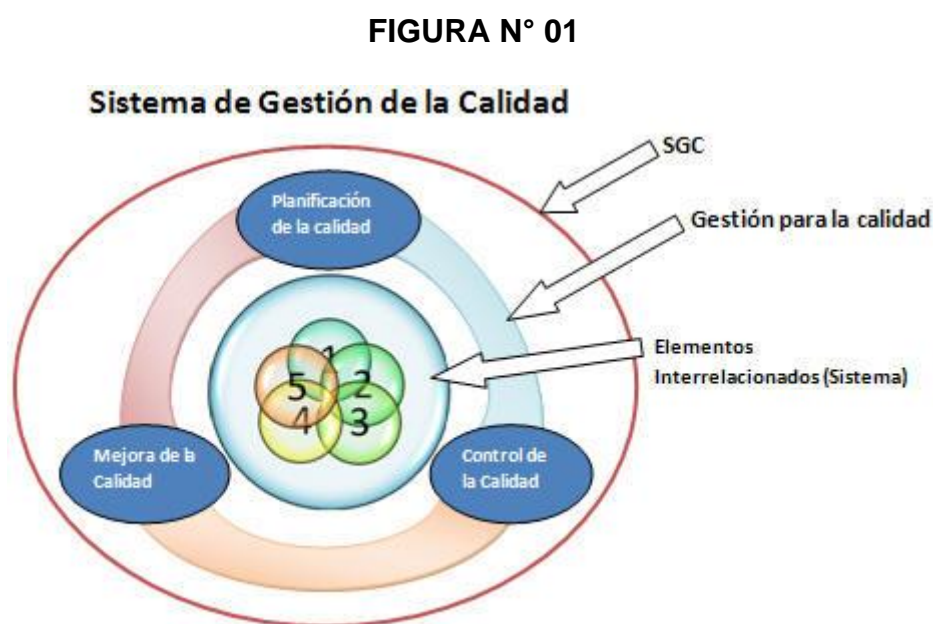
FIGURA N° 01

Sistema de Gestión de la Calidad

SGC

Planificación de la calidad

Gestión para la calidad

Elementos Interrelacionados (Sistema)

1
5
2
4
3

Mejora de la Calidad

Control de la Calidad